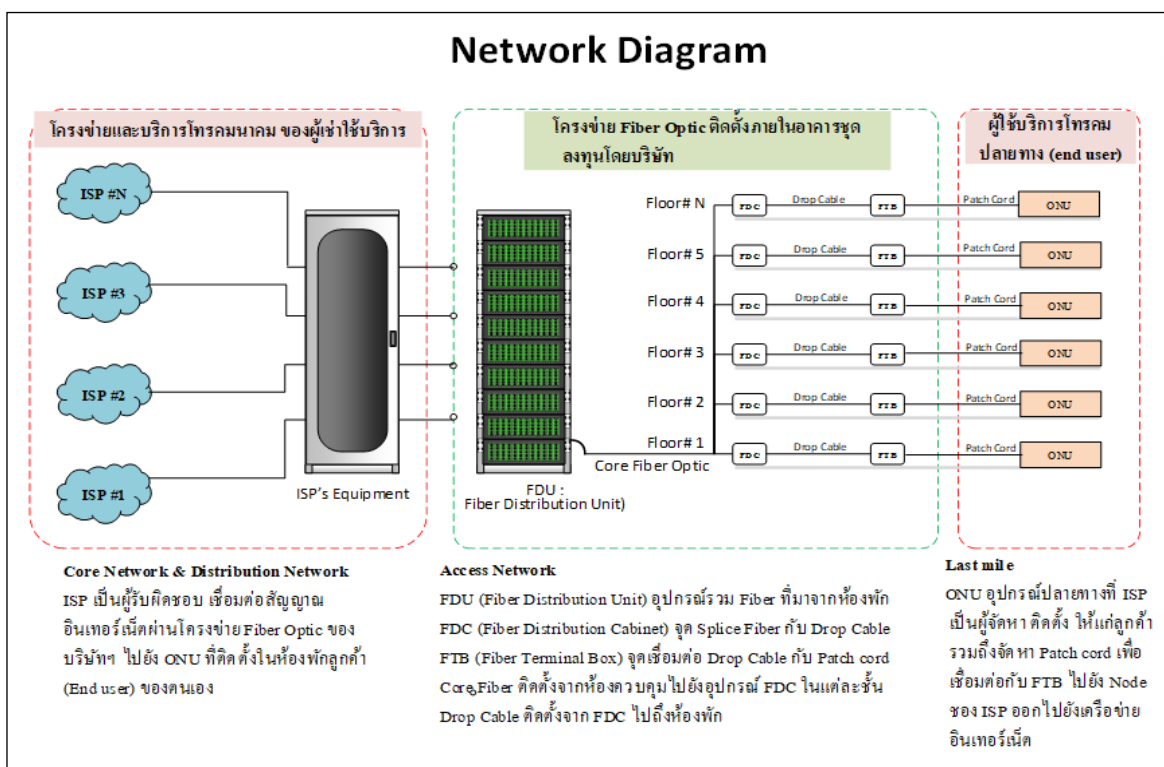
Network Diagram

โครงข่ายและบริการโทรคมนาคม ของผู้เช่าใช้บริการ

โครงข่าย Fiber Optic ติดตั้งภายในอาคารชุด ลงทุนโดยบริษัท

ผู้ใช้บริการโทรคม ปลายทาง (end user)

ISP #N

ISP #3

ISP #2

ISP #1

ISP's Equipment

FDU : Fiber Distribution Unit)

Core Fiber Optic

Floor# N

Floor# 5

Floor# 4

Floor# 3

Floor# 2

Floor# 1

FDC

Drop Cable

FTB

Patch Cord

ONU

FDC

Drop Cable

FTB

Patch Cord

ONU

FDC

Drop Cable

FTB

Patch Cord

ONU

FDC

Drop Cable

FTB

Patch Cord

ONU

FDC

Drop Cable

FTB

Patch Cord

ONU

FDC

Drop Cable

FTB

Patch Cord

ONU

Core Network & Distribution Network
ISP เป็นผู้รับผิดชอบ เชื่อมต่อสัญญาณ อินเทอร์เน็ตผ่านโครงข่าย Fiber Optic ของ บริษัทฯ ไปยัง ONU ที่ติดตั้งในห้องพักลูกค้า (End user) ของตนเอง

Access Network
FDU (Fiber Distribution Unit) อุปกรณ์รวม Fiber ที่มาจากห้องพัก
FDC (Fiber Distribution Cabinet) จุด Splice Fiber กับ Drop Cable
FTB (Fiber Terminal Box) จุดเชื่อมต่อ Drop Cable กับ Patch cord
Core Fiber ติดตั้งจากห้องควบคุมไปยังอุปกรณ์ FDC ในแต่ละชั้น
Drop Cable ติดตั้งจาก FDC ไปถึงห้องพัก

Last mile
ONU อุปกรณ์ปลายทางที่ ISP เป็นผู้จัดหา ติดตั้ง ให้แก่ลูกค้า รวมถึงจัดหา Patch cord เพื่อ เชื่อมต่อกับ FTB ไปยัง Node ของ ISP ออกไปยังเครือข่าย อินเทอร์เน็ต